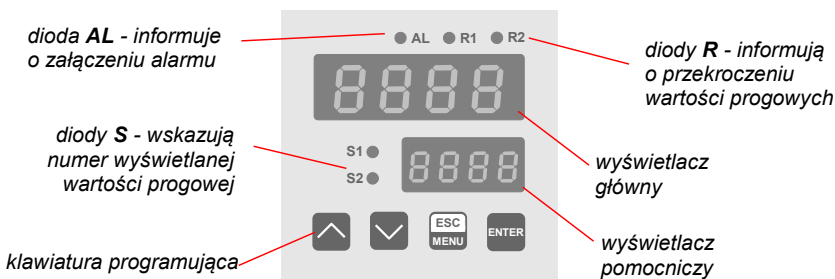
dioda **AL** - informuje o załączeniu alarmu

AL R1 R2

diody **R** - informują o przekroczeniu wartości progowych

8888

diody **S** - wskazują numer wyświetlanej wartości progowej

S1
S2

8888

wyświetlacz główny

ESC
MENU
ENTER

klawiatura programująca

wyświetlacz pomocniczy